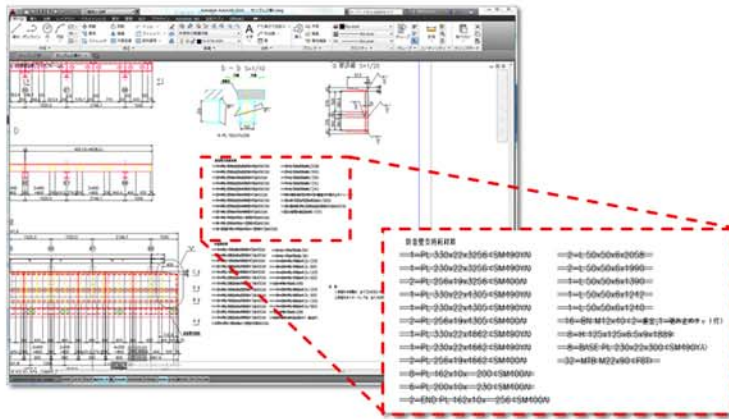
Autodesk AutoCAD 2014

D - D S=1/10

B 断面図 S=1/10

防音壁支柱鋼材表

=1=PL-330x22x3256<SM490YA>
=1=PL-330x22x3256<SM490YA>
=2=PL-256x19x3256<SM400A>
=1=PL-330x22x4305<SM490YA>
=1=PL-330x22x4305<SM490YA>
=2=PL-256x19x4305<SM400A>
=1=PL-330x22x4662<SM490YA>
=1=PL-330x22x4662<SM490YA>
=2=PL-256x19x4662<SM400A>
=8=PL-162x10x-200<SM400A>
=8=PL-200x10x-230<SM400A>
=2=END PL-162x10x-256<SM400A>

=2=L-50x50x6x2058=
=1=L-50x50x6x1990=
=1=L-50x50x6x1390=
=1=L-50x50x6x1212=
=1=L-50x50x6x1240=
=16=BN-M12x40x2=
=8=H-125x125x6.5x9x1889
=8=BASE PL-230x22x300<SM490YA>
=32=MTB-M22x60<F8T>=